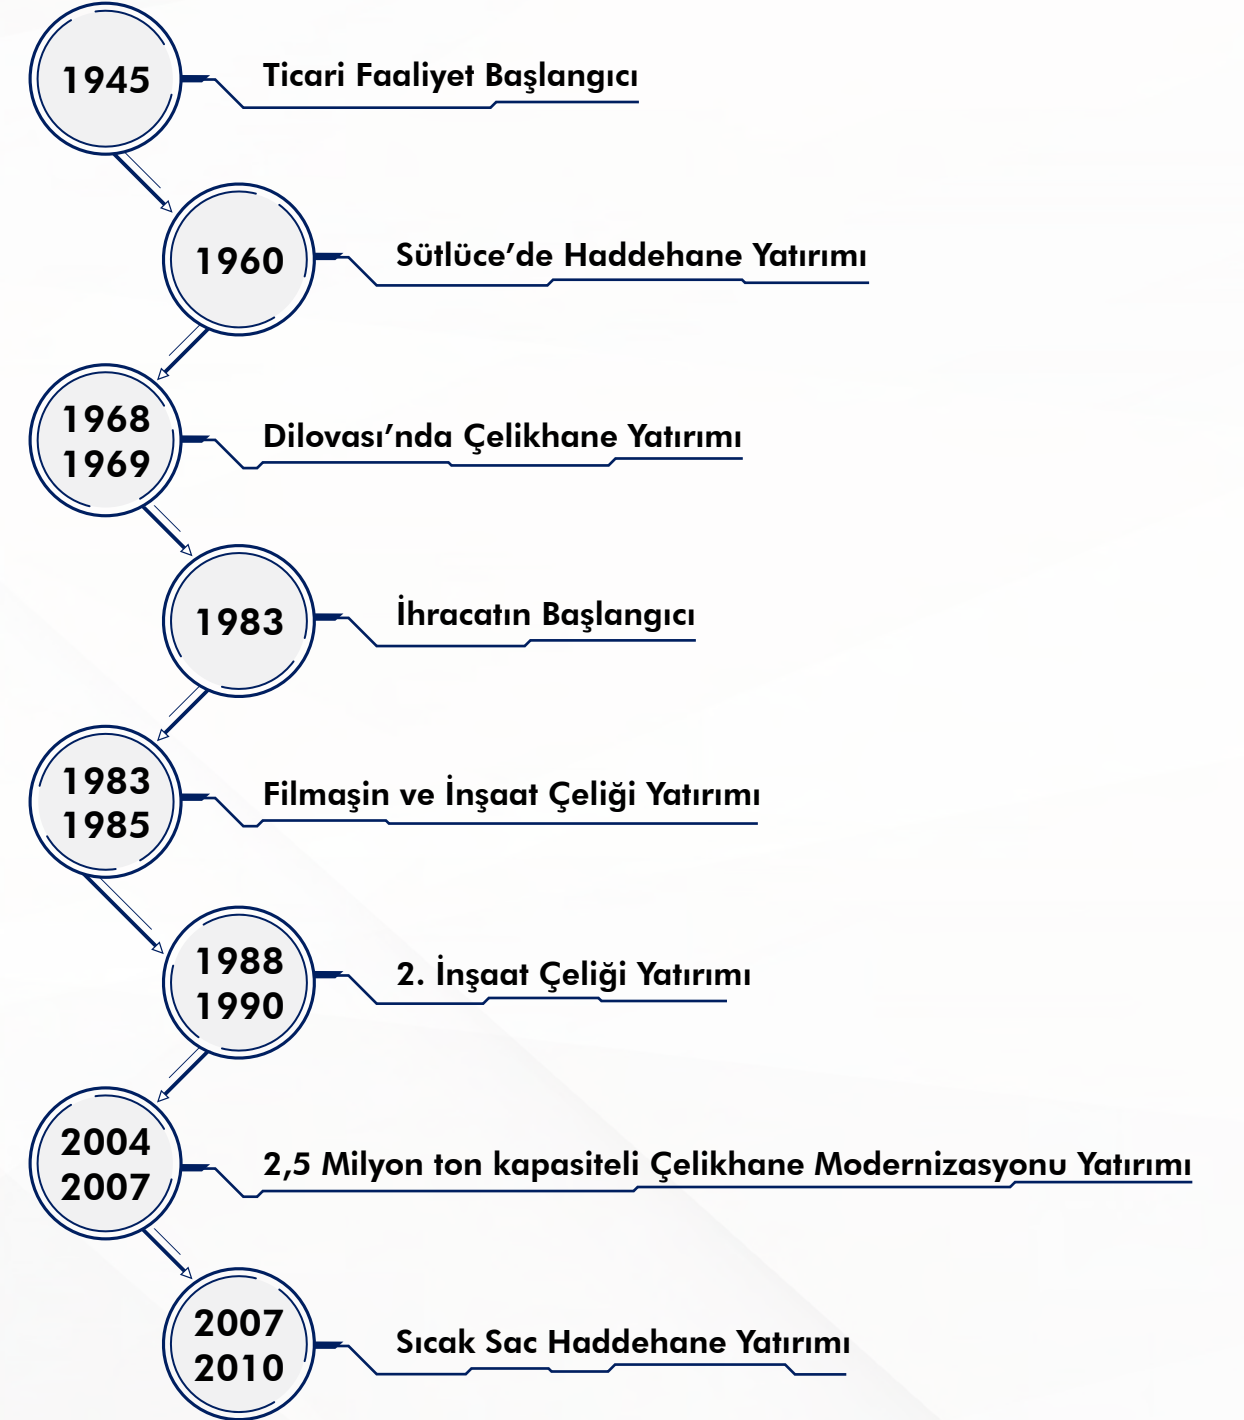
1945
Ticari Faaliyet Başlangıcı

1960
Sütlüce'de Haddehane Yatırımı

1968
1969
Dilovası'nda Çelikhane Yatırımı

1983
İhracatın Başlangıcı

1983
1985
Filmaşin ve İnşaat Çeliği Yatırımı

1988
1990
2. İnşaat Çeliği Yatırımı

2004
2007
2,5 Milyon ton kapasiteli Çelikhane Modernizasyonu Yatırımı

2007
2010
Sıcak Sac Haddehane Yatırımı